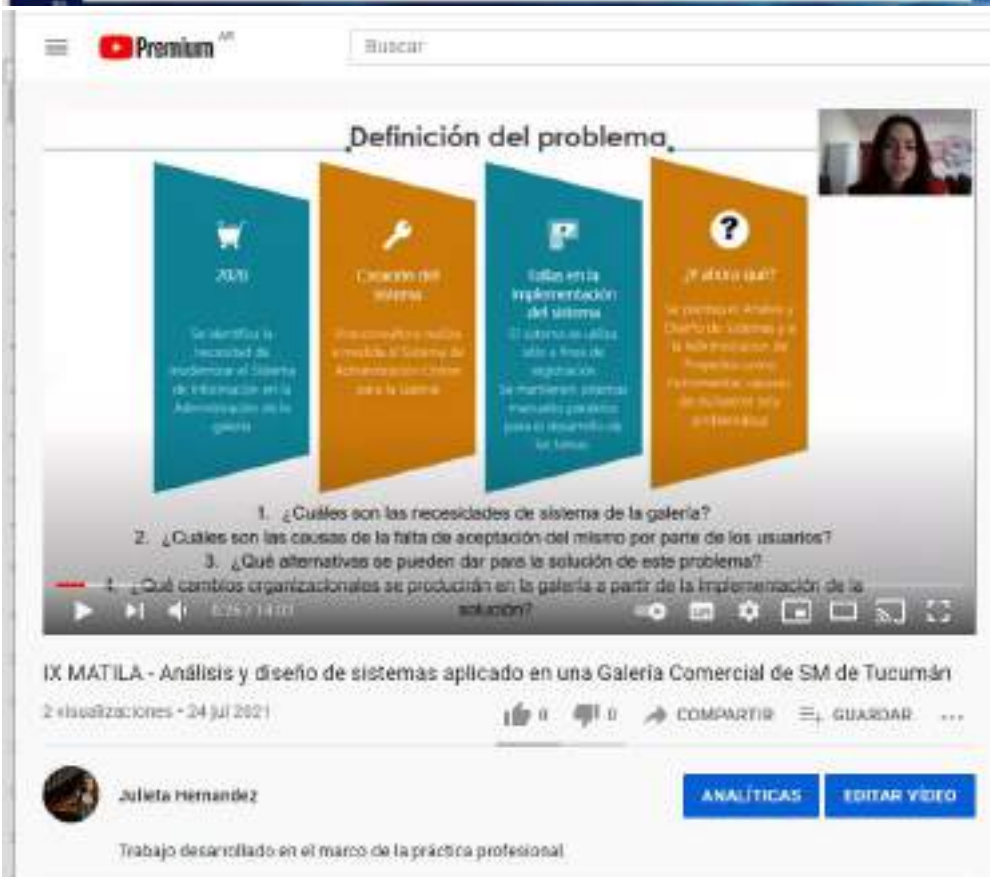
Premium AR

Buscar

Definición del problema

2020

Se identifica la necesidad de modernizar el Sistema de Información en la Administración de la galería

Creación del sistema

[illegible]

Fallas en la implementación del sistema

El sistema se utiliza sólo a fines de registración. Se mantienen sistemas manuales paralelos para el desarrollo de las tareas.

¿Y ahora qué?

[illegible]

1. ¿Cuáles son las necesidades de sistema de la galería?
2. ¿Cuáles son las causas de la falta de aceptación del mismo por parte de los usuarios?
3. ¿Qué alternativas se pueden dar para la solución de este problema?
4. ¿Qué cambios organizacionales se producirán en la galería a partir de la implementación de la solución?

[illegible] / 14:01

IX MATILA - Análisis y diseño de sistemas aplicado en una Galería Comercial de SM de Tucumán

2 visualizaciones • 24 jul 2021

0 0 COMPARTIR GUARDAR ...

Julieta Hernandez

ANALÍTICAS EDITAR VIDEO

Trabajo desarrollado en el marco de la práctica profesional.